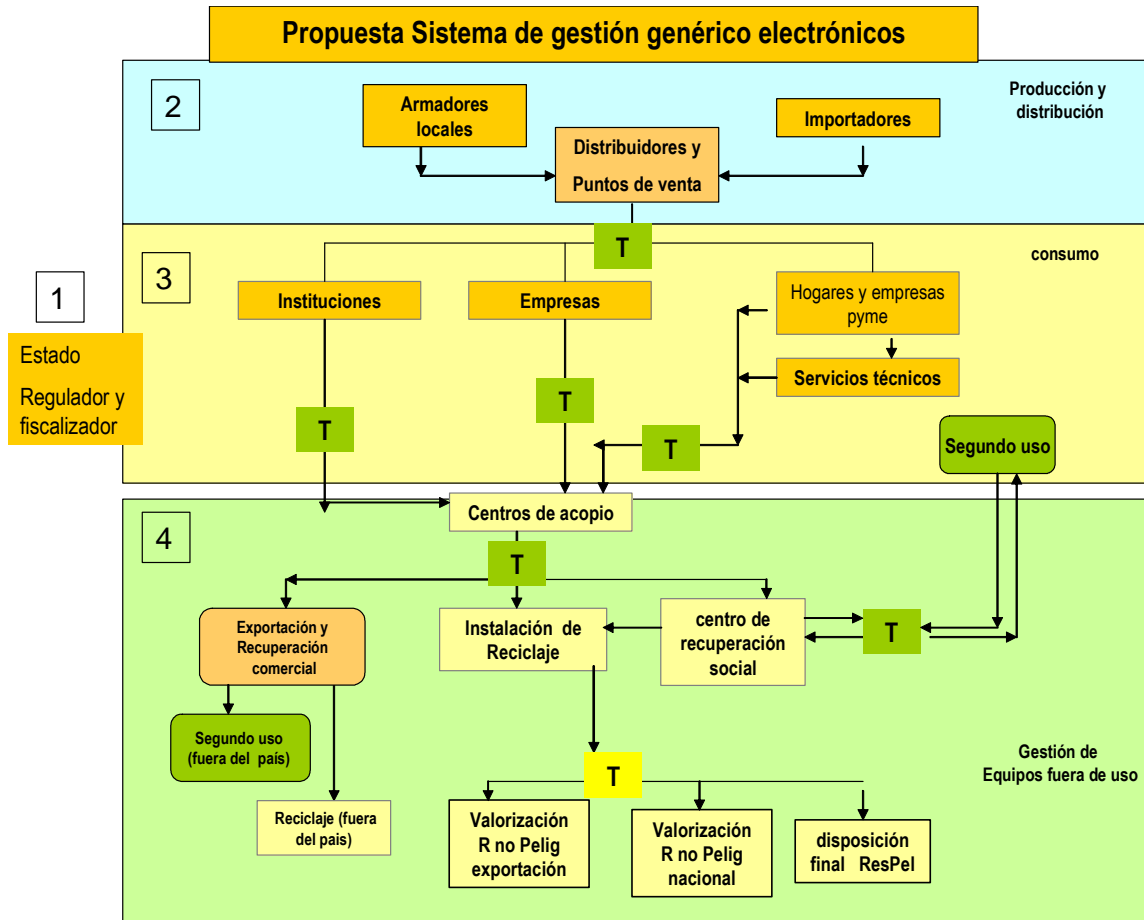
Propuesta Sistema de gestión genérico electrónicos

2

Producción y distribución

Armadores locales

Importadores

Distribuidores y Puntos de venta

T

3

consumo

Instituciones

Empresas

Hogares y empresas pyme

Servicios técnicos

1

Estado

Regulador y fiscalizador

T

T

T

Segundo uso

4

Centros de acopio

T

Exportación y Recuperación comercial

Instalación de Reciclaje

centro de recuperación social

T

Segundo uso (fuera del país)

Reciclaje (fuera del país)

T

Gestión de Equipos fuera de uso

Valorización R no Pelig exportación

Valorización R no Pelig nacional

disposición final ResPel